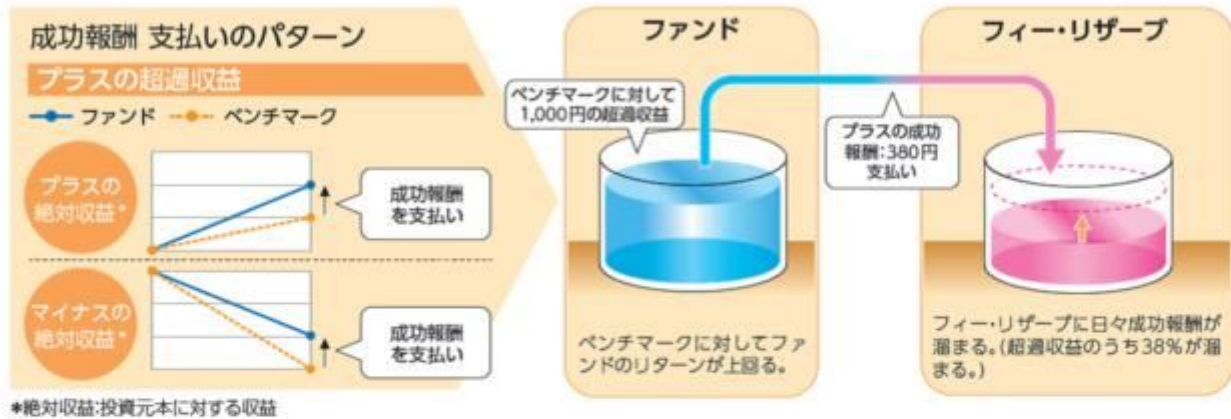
成功報酬 支払いのパターン

プラスの超過収益

ファンド　ベンチマーク

プラスの絶対収益*

成功報酬を支払い

マイナスの絶対収益*

成功報酬を支払い

*絶対収益:投資元本に対する収益

ファンド

ベンチマークに対して1,000円の超過収益

ベンチマークに対してファンドのリターンが上回る。

プラスの成功報酬:380円支払い

フィー・リザーブ

フィー・リザーブに日々成功報酬が溜まる。(超過収益のうち38%が溜まる。)